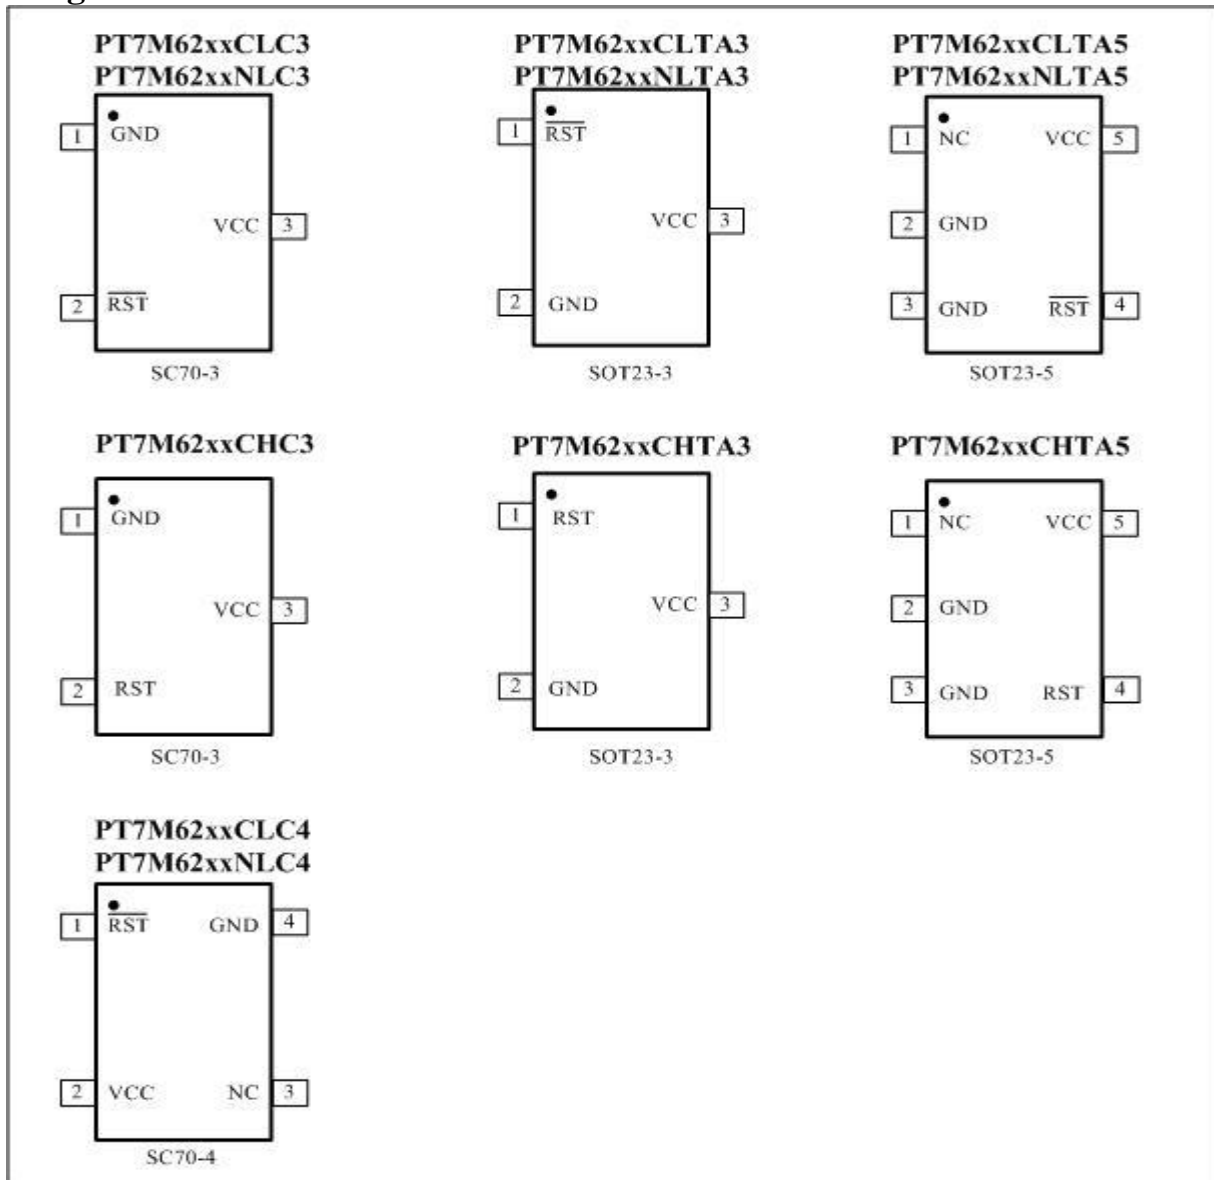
PT7M62xxCLC3
PT7M62xxNLC3

1 GND
VCC 3
2 $\overline{RST}$

SC70-3

PT7M62xxCLTA3
PT7M62xxNLTA3

1 $\overline{RST}$
VCC 3
2 GND

SOT23-3

PT7M62xxCLTA5
PT7M62xxNLTA5

1 NC
VCC 5
2 GND
3 GND
$\overline{RST}$ 4

SOT23-5

PT7M62xxCHC3

1 GND
VCC 3
2 RST

SC70-3

PT7M62xxCHTA3

1 RST
VCC 3
2 GND

SOT23-3

PT7M62xxCHTA5

1 NC
VCC 5
2 GND
3 GND
RST 4

SOT23-5

PT7M62xxCLC4
PT7M62xxNLC4

1 $\overline{RST}$
GND 4
2 VCC
NC 3

SC70-4